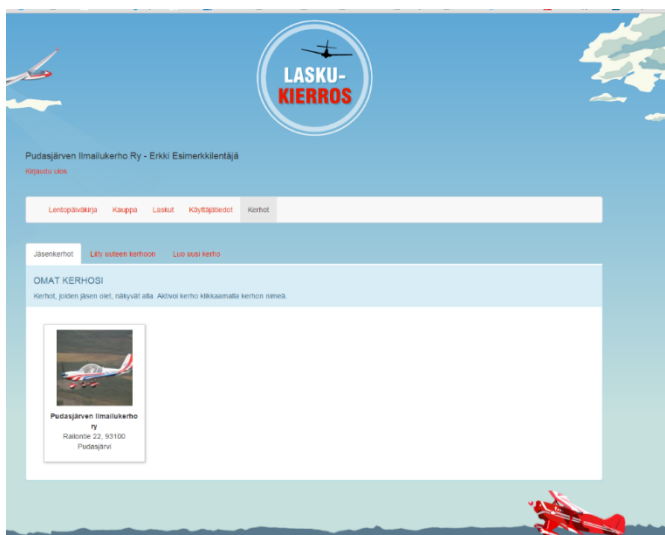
LASKU-
KIERROS

Pudasjärven Ilmailukerho Ry - Erkki Esimerkkilentäjä
Kirjaudu ulos

Lentopäiväkirja Kauppa Laskut Käyttäjätiedot Kerhot

Jäsenkerhot Liity uuteen kerhoon Luo uusi kerho

OMAT KERHOSI
Kerhot, joiden jäsen olet, näkyvät alla. Aktivoi kerho klikkaamalla kerhon nimeä.

Pudasjärven Ilmailukerho ry
Raitontie 22, 93100 Pudasjärvi